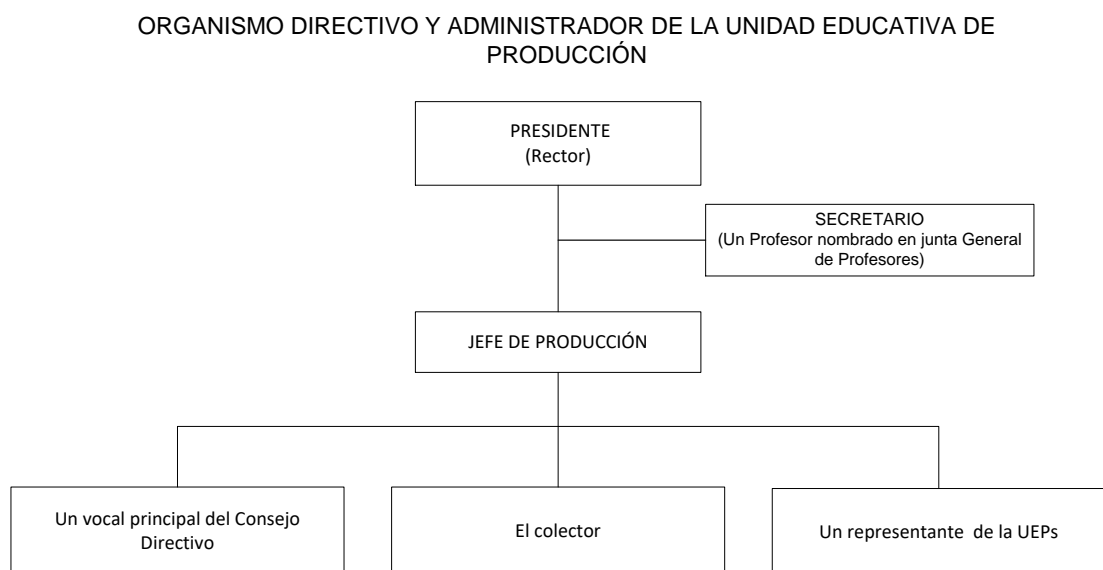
ORGANISMO DIRECTIVO Y ADMINISTRADOR DE LA UNIDAD EDUCATIVA DE PRODUCCIÓN

PRESIDENTE
(Rector)

SECRETARIO
(Un Profesor nombrado en junta General de Profesores)

JEFE DE PRODUCCIÓN

Un vocal principal del Consejo Directivo

El colector

Un representante de la UEPs